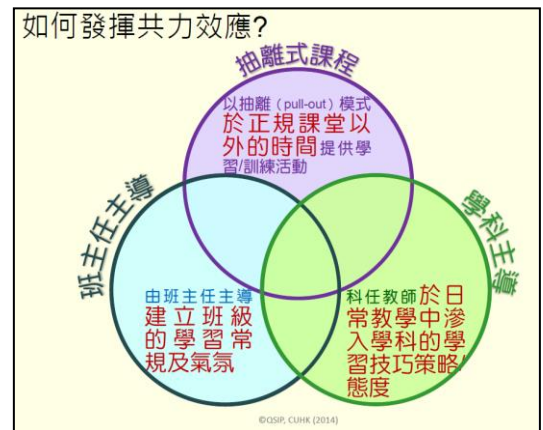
如何發揮共力效應?

抽離式課程

以抽離(pull-out)模式於正規課堂以外的時間提供學習/訓練活動

班主任主導

由班主任主導建立班級的學習常規及氣氛

學科主導

科任教師於日常教學中滲入學科的學習技巧策略/態度

©QSIP, CUHK (2014)